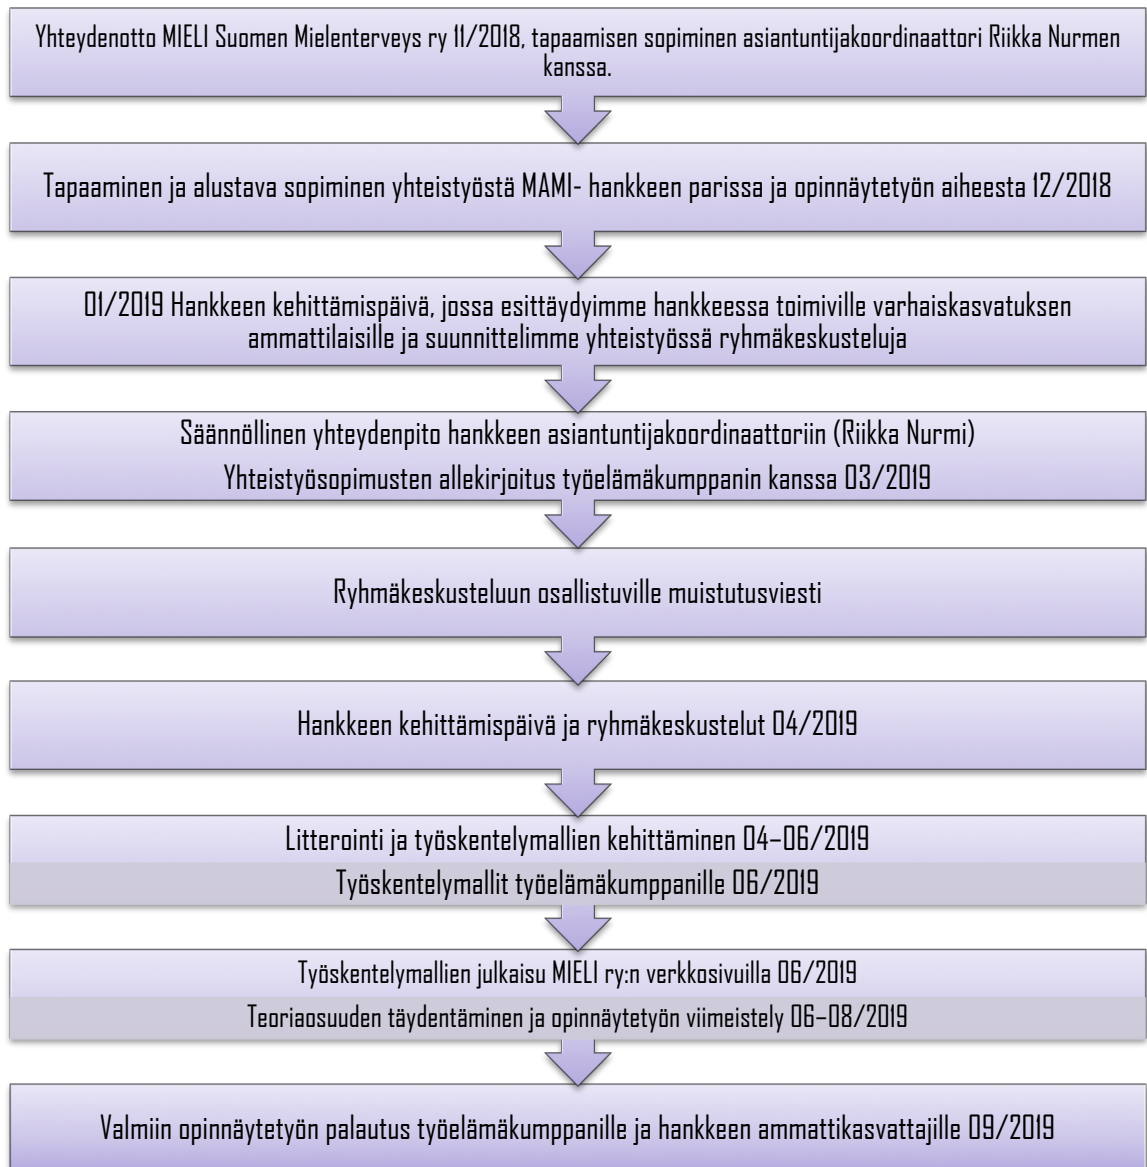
Yhteydenotto MIELI Suomen Mielenterveys ry 11/2018, tapaamisen sopiminen asiantuntijakoordinaattori Riikka Nurmen kanssa.

Tapaaminen ja alustava sopiminen yhteistyöstä MAMI- hankkeen parissa ja opinnäytetyön aiheesta 12/2018

01/2019 Hankkeen kehittämispäivä, jossa esittäydyimme hankkeessa toimiville varhaiskasvatuksen ammattilaisille ja suunnittelimme yhteistyössä ryhmäkeskusteluja

Säännöllinen yhteydenpito hankkeen asiantuntijakoordinaattoriin (Riikka Nurmi)

Yhteistyösopimusten allekirjoitus työelämäkumppanin kanssa 03/2019

Ryhmäkeskusteluun osallistuville muistutusviesti

Hankkeen kehittämispäivä ja ryhmäkeskustelut 04/2019

Litterointi ja työskentelymallien kehittäminen 04–06/2019

Työskentelymallit työelämäkumppanille 06/2019

Työskentelymallien julkaisu MIELI ry:n verkkosivuilla 06/2019

Teoriaosuuden täydentäminen ja opinnäytetyön viimeistely 06–08/2019

Valmiin opinnäytetyön palautus työelämäkumppanille ja hankkeen ammattikasvattajille 09/2019